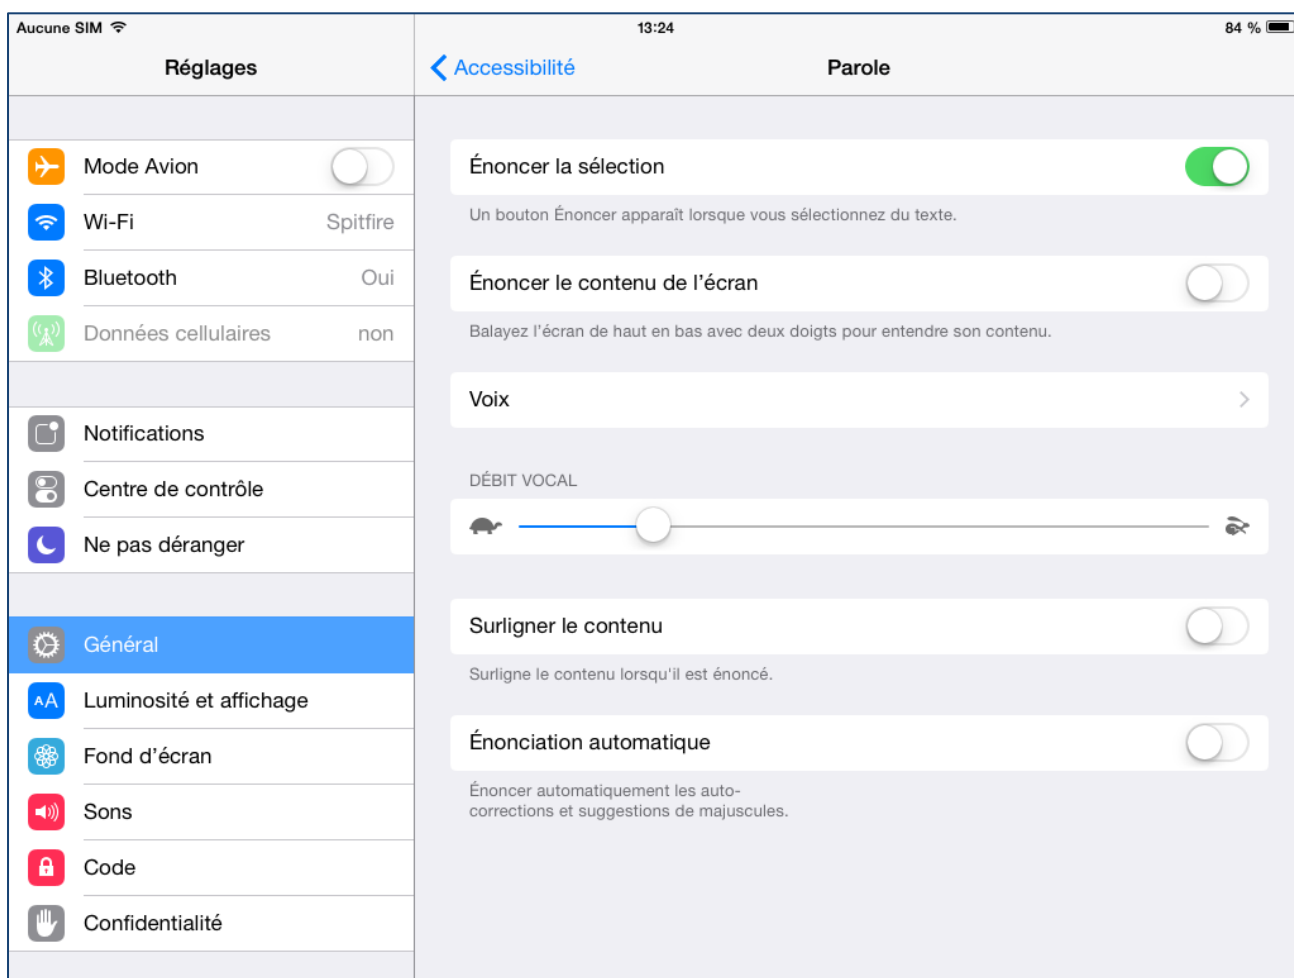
Aucune SIM
13:24
84 %

Réglages

Mode Avion
Wi-Fi Spitfire
Bluetooth Oui
Données cellulaires non

Notifications
Centre de contrôle
Ne pas déranger

Général
Luminosité et affichage
Fond d'écran
Sons
Code
Confidentialité

Accessibilité
Parole

Énoncer la sélection

Un bouton Énoncer apparaît lorsque vous sélectionnez du texte.

Énoncer le contenu de l'écran

Balayez l'écran de haut en bas avec deux doigts pour entendre son contenu.

Voix

DÉBIT VOCAL

Surligner le contenu

Surligne le contenu lorsqu'il est énoncé.

Énonciation automatique

Énoncer automatiquement les autocorrections et suggestions de majuscules.